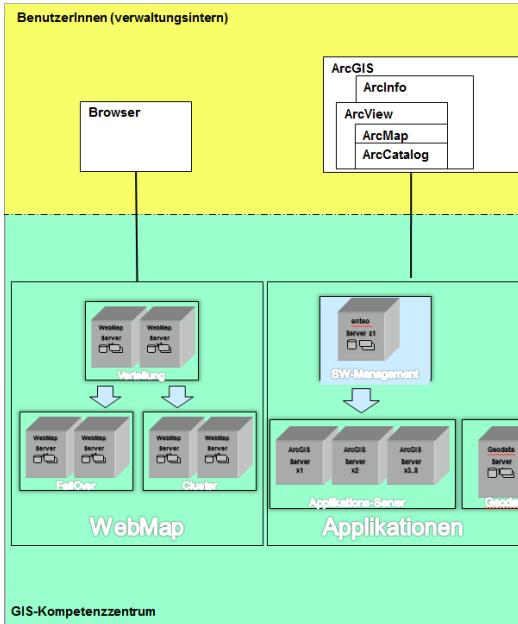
BenutzerInnen (verwaltungsintern)

ArcGIS
ArcInfo
ArcView
ArcMap
ArcCatalog

Browser

WebMap Server
WebMap Server
Verteilung

WebMap Server
WebMap Server
FailOver

WebMap Server
WebMap Server
Cluster

WebMap

enteo Server 21
SW-Management

ArcGIS Server x1
ArcGIS Server x2
ArcGIS Server x3..8
Applikations-Server

Geodata Server
Geoda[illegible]

Applikationen

GIS-Kompetenzzentrum